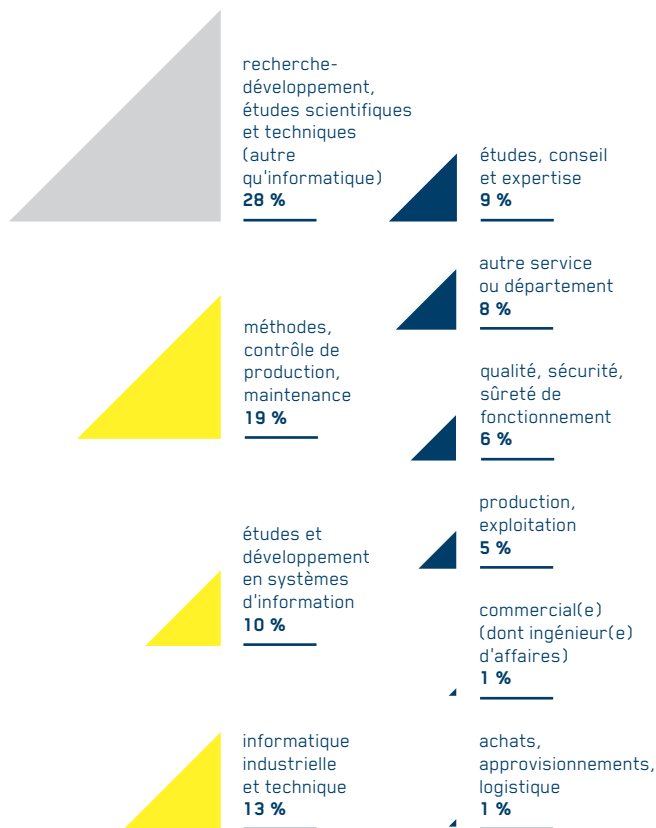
recherche-développement, études scientifiques et techniques (autre qu'informatique)
28 %

études, conseil et expertise
9 %

autre service ou département
8 %

méthodes, contrôle de production, maintenance
19 %

qualité, sécurité, sûreté de fonctionnement
6 %

production, exploitation
5 %

études et développement en systèmes d'information
10 %

commercial(e) (dont ingénieur(e) d'affaires)
1 %

informatique industrielle et technique
13 %

achats, approvisionnements, logistique
1 %